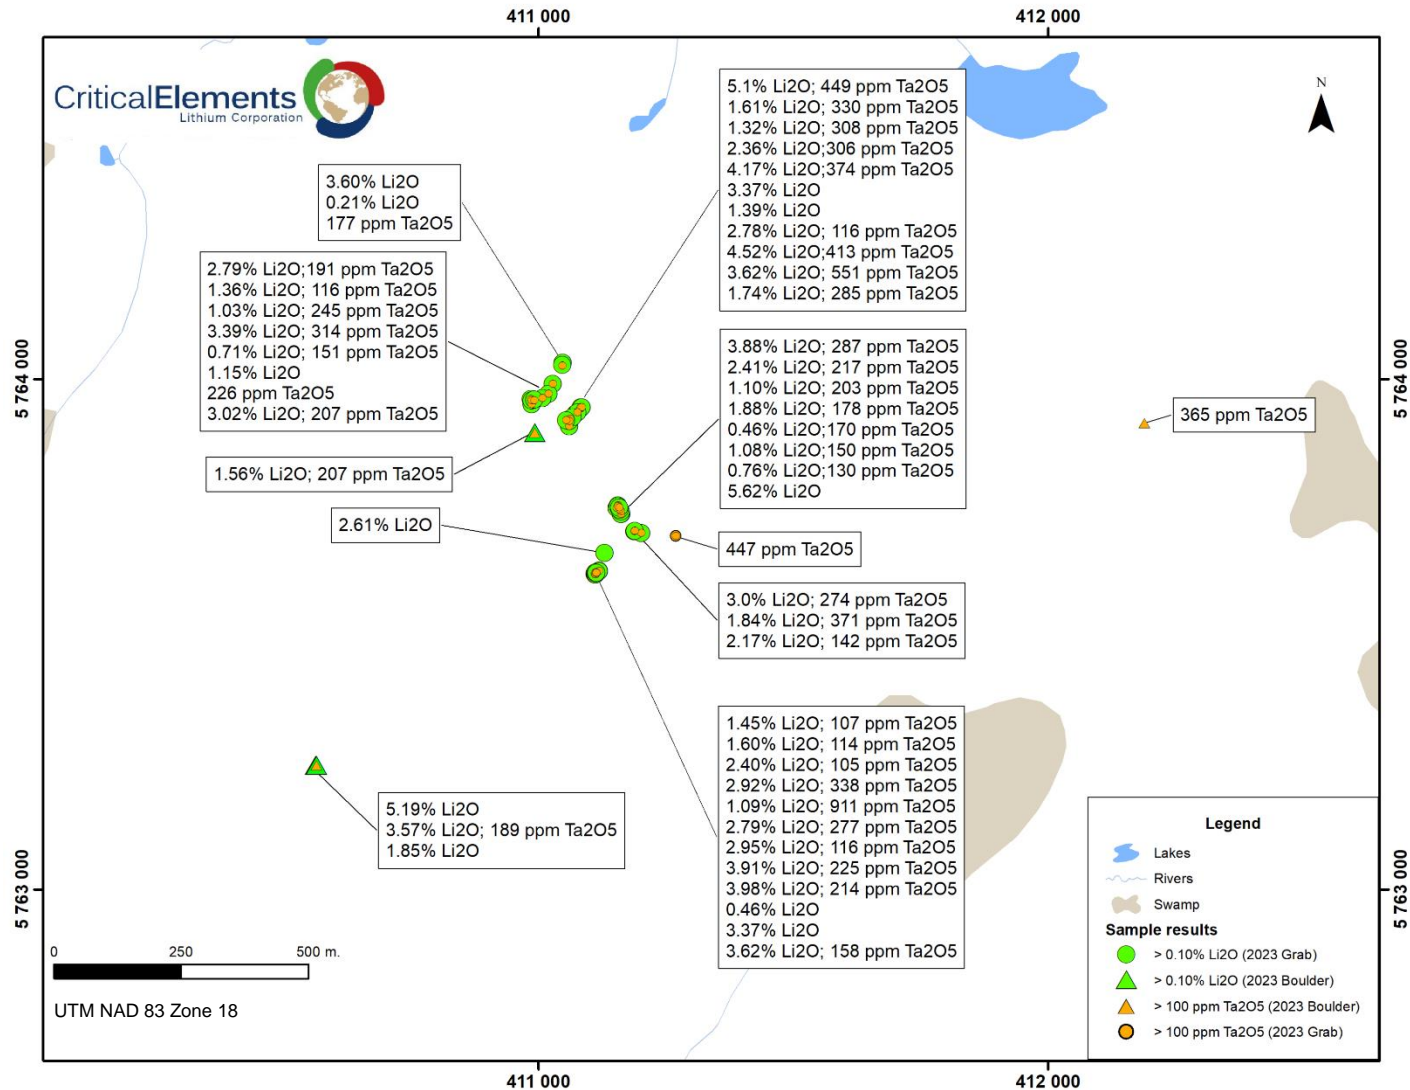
411 000
412 000
411 000
412 000
5 764 000
5 763 000
5 764 000
5 763 000

CriticalElements
Lithium Corporation

N

3.60% Li2O
0.21% Li2O
177 ppm Ta2O5

2.79% Li2O;191 ppm Ta2O5
1.36% Li2O; 116 ppm Ta2O5
1.03% Li2O; 245 ppm Ta2O5
3.39% Li2O; 314 ppm Ta2O5
0.71% Li2O; 151 ppm Ta2O5
1.15% Li2O
226 ppm Ta2O5
3.02% Li2O; 207 ppm Ta2O5

1.56% Li2O; 207 ppm Ta2O5

2.61% Li2O

5.1% Li2O; 449 ppm Ta2O5
1.61% Li2O; 330 ppm Ta2O5
1.32% Li2O; 308 ppm Ta2O5
2.36% Li2O;306 ppm Ta2O5
4.17% Li2O;374 ppm Ta2O5
3.37% Li2O
1.39% Li2O
2.78% Li2O; 116 ppm Ta2O5
4.52% Li2O;413 ppm Ta2O5
3.62% Li2O; 551 ppm Ta2O5
1.74% Li2O; 285 ppm Ta2O5

3.88% Li2O; 287 ppm Ta2O5
2.41% Li2O; 217 ppm Ta2O5
1.10% Li2O; 203 ppm Ta2O5
1.88% Li2O; 178 ppm Ta2O5
0.46% Li2O;170 ppm Ta2O5
1.08% Li2O;150 ppm Ta2O5
0.76% Li2O;130 ppm Ta2O5
5.62% Li2O

365 ppm Ta2O5

447 ppm Ta2O5

3.0% Li2O; 274 ppm Ta2O5
1.84% Li2O; 371 ppm Ta2O5
2.17% Li2O; 142 ppm Ta2O5

1.45% Li2O; 107 ppm Ta2O5
1.60% Li2O; 114 ppm Ta2O5
2.40% Li2O; 105 ppm Ta2O5
2.92% Li2O; 338 ppm Ta2O5
1.09% Li2O; 911 ppm Ta2O5
2.79% Li2O; 277 ppm Ta2O5
2.95% Li2O; 116 ppm Ta2O5
3.91% Li2O; 225 ppm Ta2O5
3.98% Li2O; 214 ppm Ta2O5
0.46% Li2O
3.37% Li2O
3.62% Li2O; 158 ppm Ta2O5

5.19% Li2O
3.57% Li2O; 189 ppm Ta2O5
1.85% Li2O

0 250 500 m.

UTM NAD 83 Zone 18

Legend
Lakes
Rivers
Swamp
Sample results
> 0.10% Li2O (2023 Grab)
> 0.10% Li2O (2023 Boulder)
> 100 ppm Ta2O5 (2023 Boulder)
> 100 ppm Ta2O5 (2023 Grab)